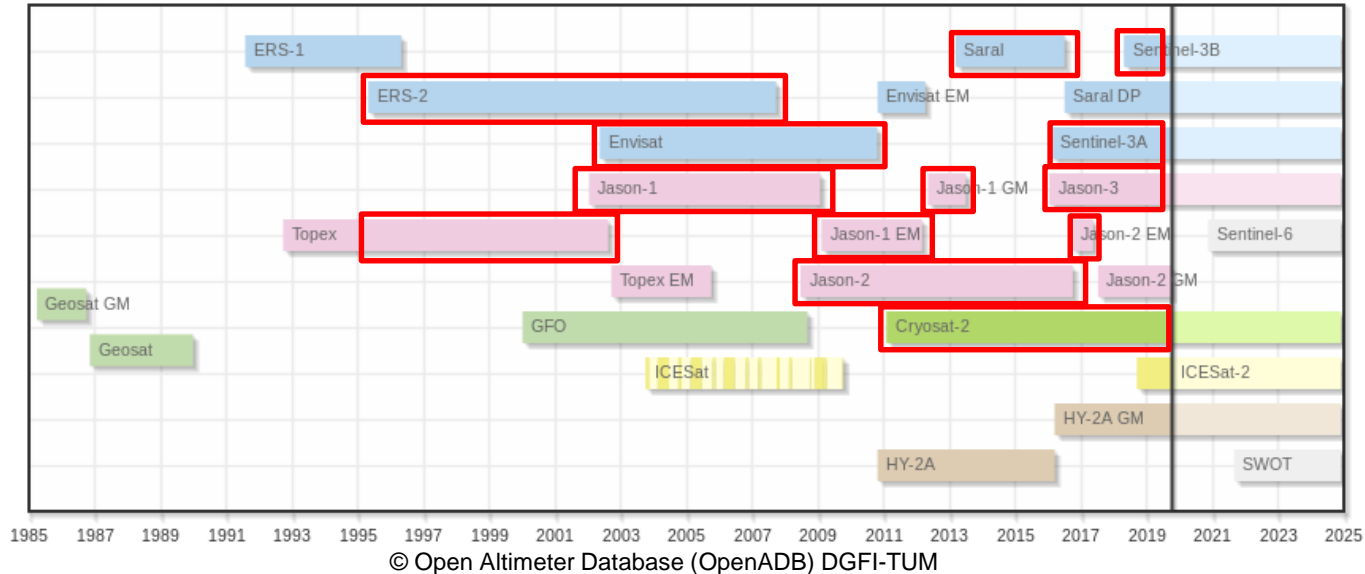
ERS-1
Saral
Sentinel-3B
ERS-2
Envisat EM
Saral DP
Envisat
Sentinel-3A
Jason-1
Jason-1 GM
Jason-3
Topex
Jason-1 EM
Jason-2 EM
Sentinel-6
Topex EM
Jason-2
Jason-2 GM
Geosat GM
GFO
Cryosat-2
Geosat
ICESat
ICESat-2
HY-2A GM
HY-2A
SWOT

1985 1987 1989 1991 1993 1995 1997 1999 2001 2003 2005 2007 2009 2011 2013 2015 2017 2019 2021 2023 2025

© Open Altimeter Database (OpenADB) DGFI-TUM